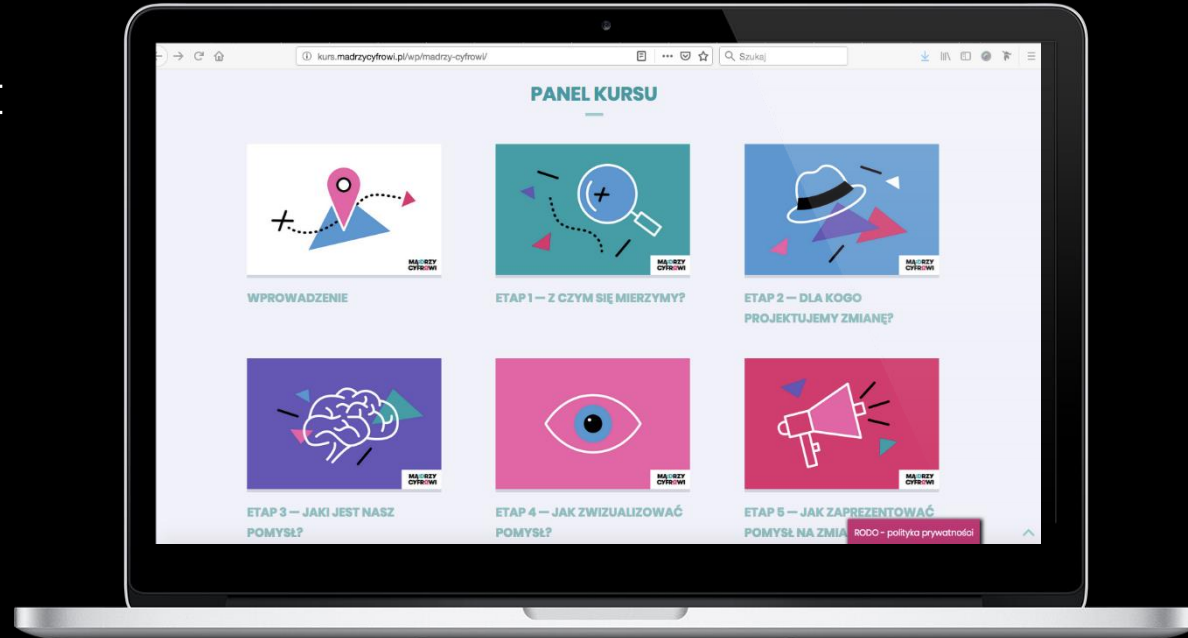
kurs.madrzycyfrowi.pl/wp/madrzy-cyfrowi/

Szukaj

PANEL KURSU

MĄDRZY CYFROWI

WPROWADZENIE

MĄDRZY CYFROWI

ETAP 1 — Z CZYM SIĘ MIERZYMY?

MĄDRZY CYFROWI

ETAP 2 — DLA KOGO PROJEKTUJEMY ZMIANĘ?

MĄDRZY CYFROWI

ETAP 3 — JAKI JEST NASZ POMYSŁ?

MĄDRZY CYFROWI

ETAP 4 — JAK ZWIZUALIZOWAĆ POMYSŁ?

MĄDRZY CYFROWI

ETAP 5 — JAK ZAPREZENTOWAĆ POMYSŁ NA ZMIA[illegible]

RODO - polityka prywatności